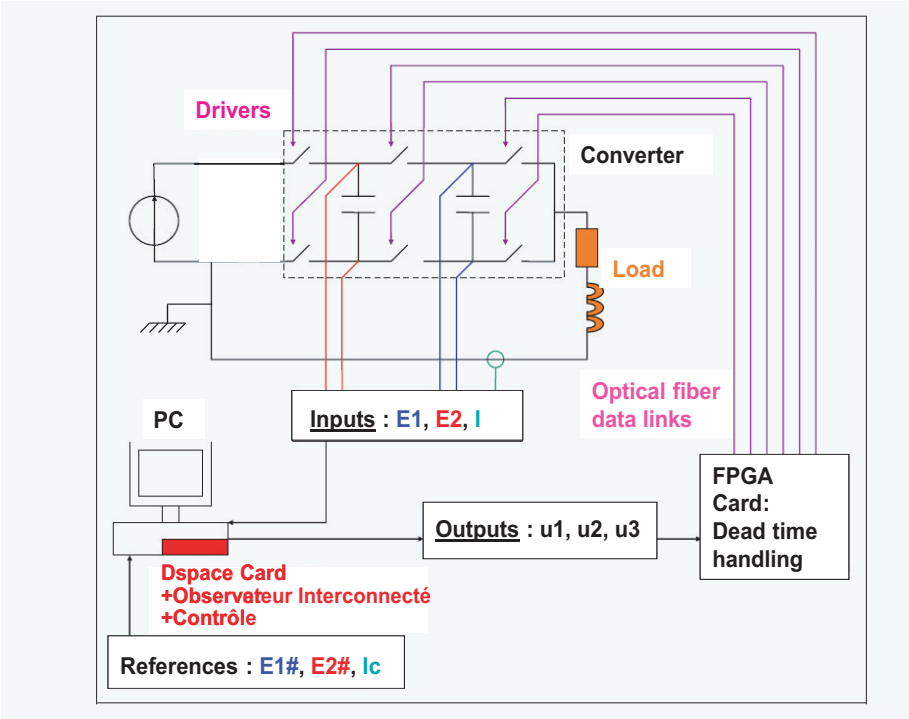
Drivers

Converter

Load

Optical fiber data links

PC

Inputs : E1, E2, I

FPGA Card: Dead time handling

Outputs : u1, u2, u3

Dspace Card +Observateur Interconnecté +Contrôle

References : E1#, E2#, Ic